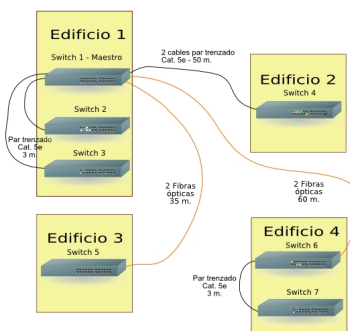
Edificio 1

Switch 1 - Maestro

Switch 2

Switch 3

Par trenzado Cat. 5e 3 m.

2 cables par trenzado Cat. 5e - 50 m.

Edificio 2

Switch 4

2 Fibras ópticas 35 m.

2 Fibras ópticas 60 m.

Edificio 3

Switch 5

Edificio 4

Switch 6

Switch 7

Par trenzado Cat. 5e 3 m.